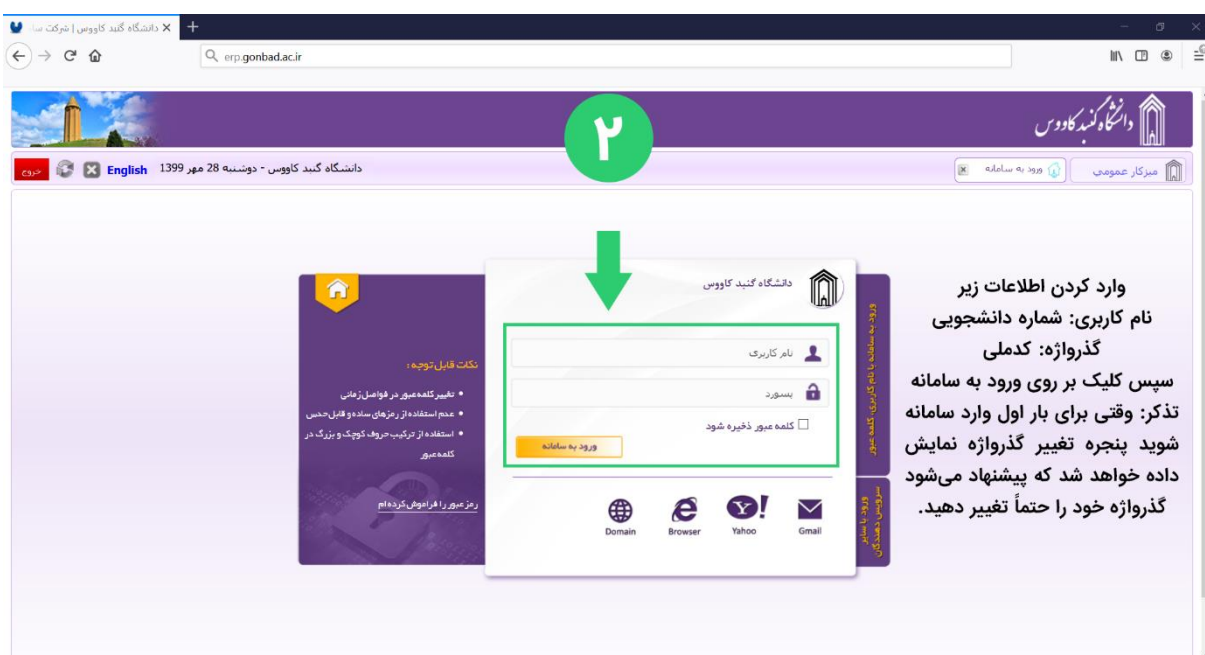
دانشگاه گنبد کاووس | شرکت سا

erp.gonbad.ac.ir

دانشگاه گنبد کاووس

۲

خروج English 1399 دانشگاه گنبد کاووس - دوشنبه 28 مهر

میزکار عمومی ورود به سامانه

دانشگاه گنبد کاووس

نام کاربری

پسورد

کلمه عبور ذخیره شود

ورود به سامانه

ورود به سامانه با نام کاربری، کلمه عبور

ورود با سایر سرویس دهندگان

Domain Browser Yahoo Gmail

نکات قابل توجه :

• تغییر کلمه‌عبور در فواصل زمانی

• عدم استفاده از رمزهای ساده و قابل حدس

• استفاده از ترکیب حروف کوچک و بزرگ در کلمه‌عبور

رمز عبور را فراموش کرده‌ام

وارد کردن اطلاعات زیر
نام کاربری: شماره دانشجویی
گذرواژه: کدملی
سپس کلیک بر روی ورود به سامانه
تذکر: وقتی برای بار اول وارد سامانه شوید پنجره تغییر گذرواژه نمایش داده خواهد شد که پیشنهاد می‌شود گذرواژه خود را حتماً تغییر دهید.